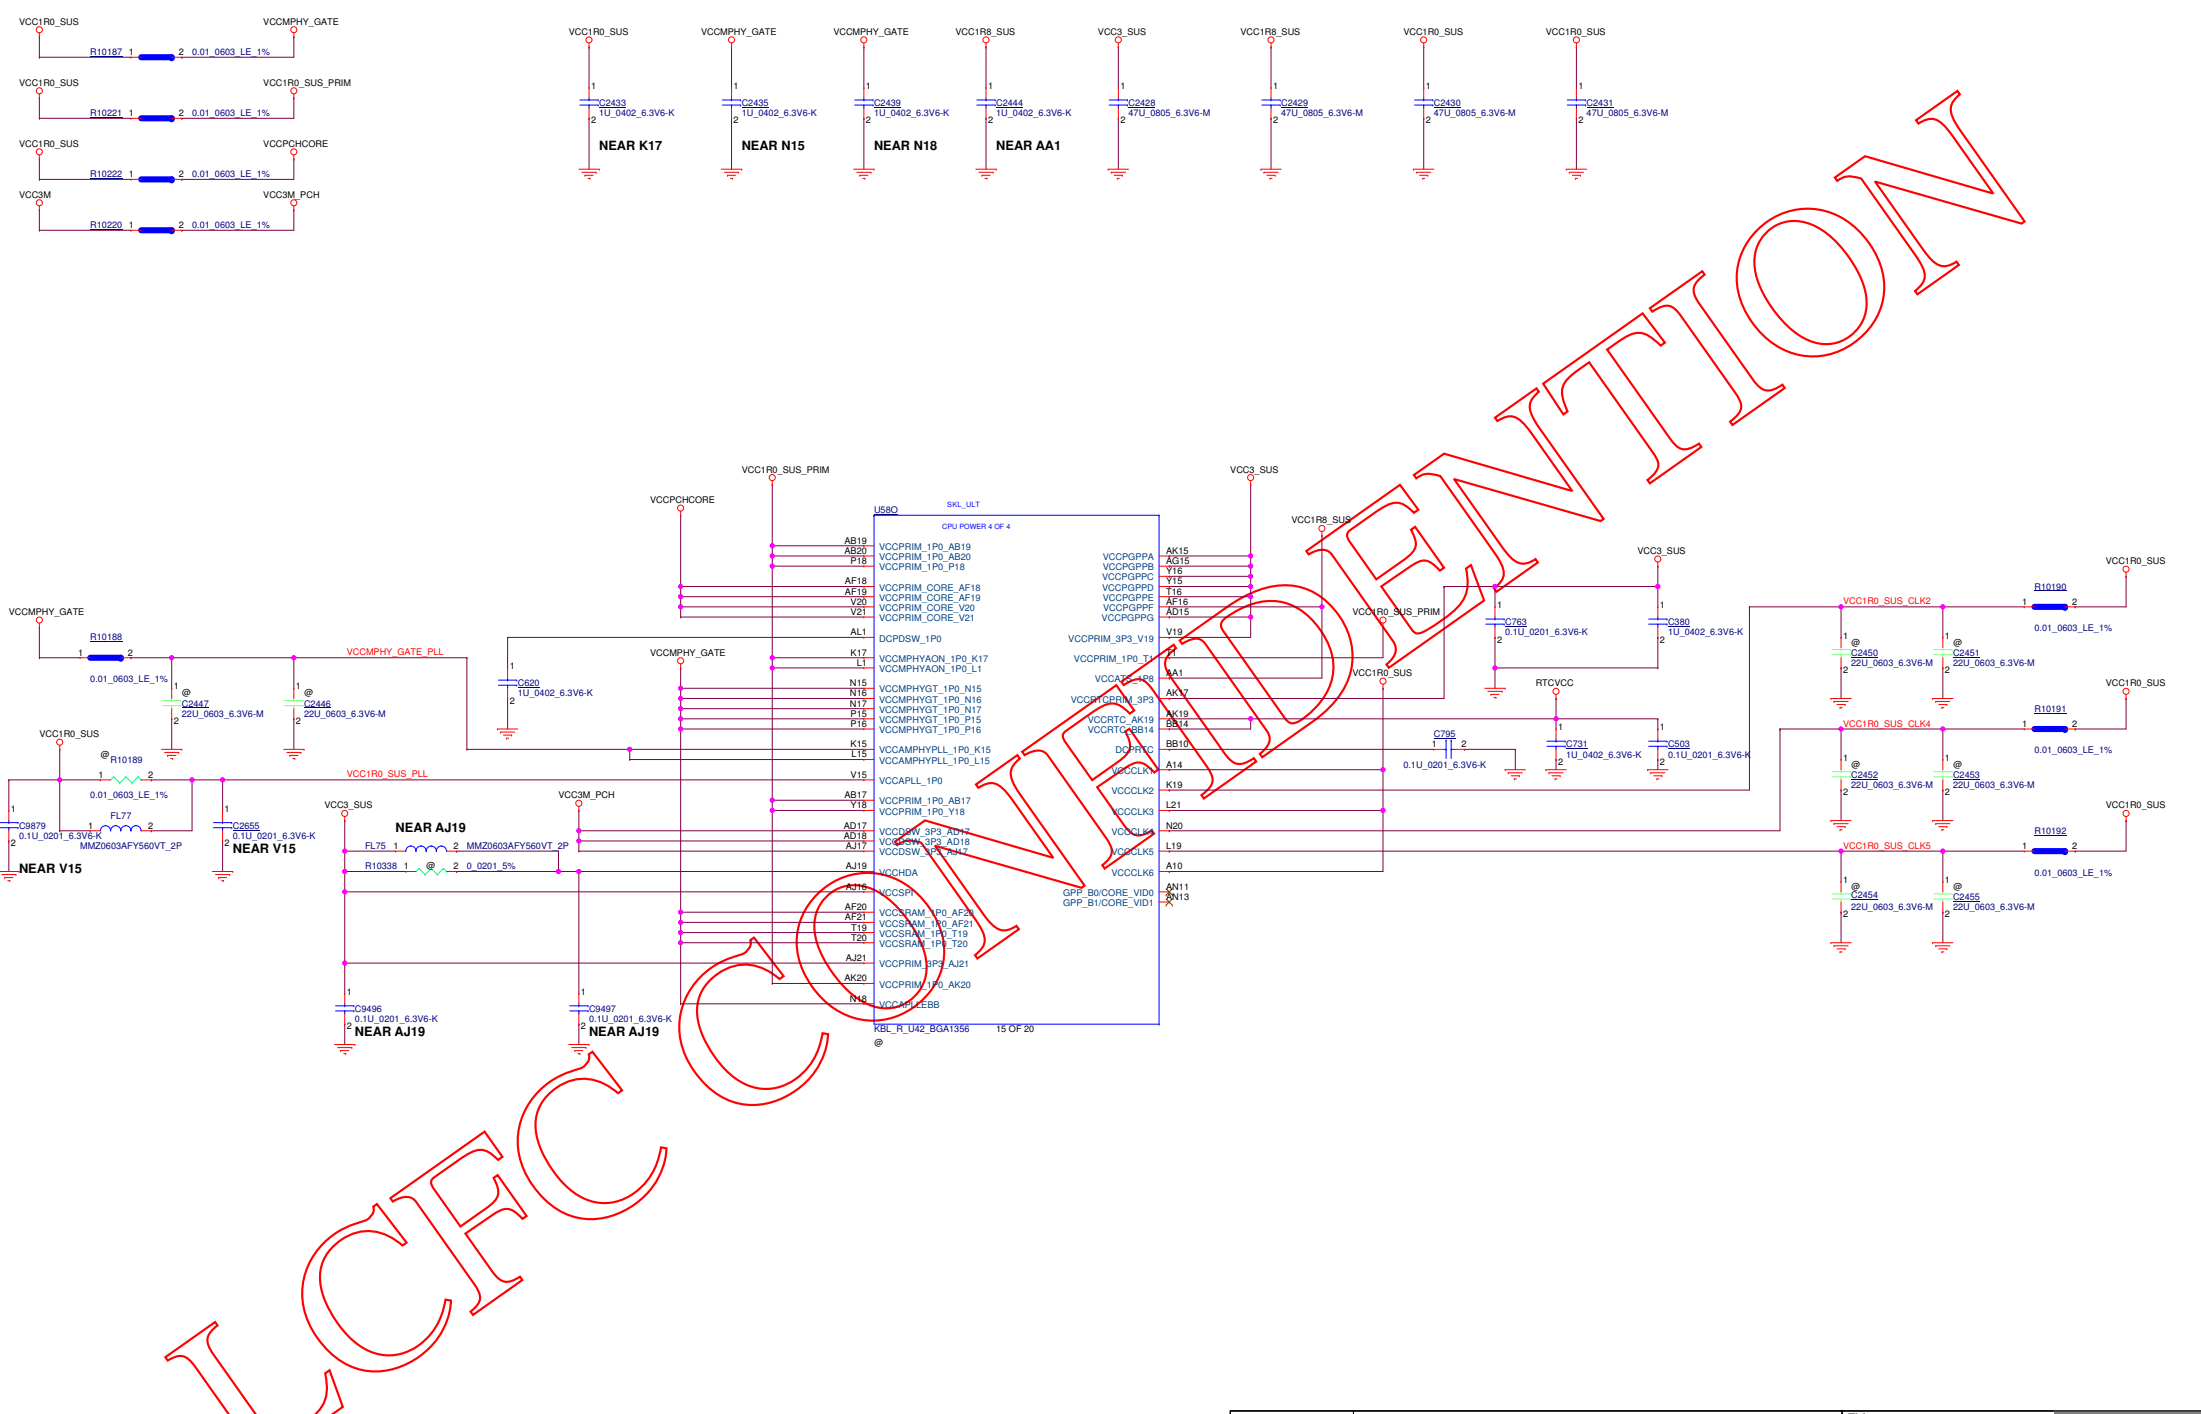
VCC1R0_SUS VCCMPHY_GATE
R10187 1 2 0.01_0603_LE_1%

VCC1R0_SUS VCC1R0_SUS_PRIM
R10221 1 2 0.01_0603_LE_1%

VCC1R0_SUS VCCPCHCORE
R10222 1 2 0.01_0603_LE_1%

VCC3M VCC3M_PCH
R10220 1 2 0.01_0603_LE_1%

VCC1R0_SUS C2433 1U_0402_6.3V6-K NEAR K17
VCCMPHY_GATE C2435 1U_0402_6.3V6-K NEAR N15
VCCMPHY_GATE C2439 1U_0402_6.3V6-K NEAR N18
VCC1R8_SUS C2444 1U_0402_6.3V6-K NEAR AA1
VCC3_SUS C2428 47U_0805_6.3V6-M
VCC1R8_SUS C2429 47U_0805_6.3V6-M
VCC1R0_SUS C2430 47U_0805_6.3V6-M
VCC1R0_SUS C2431 47U_0805_6.3V6-M

LCFC CONFIDENTION

VCC1R0_SUS_PRIM
VCCPCHCORE
U58O SKL_ULT
CPU POWER 4 OF 4
AB19 VCCPRIM_1P0_AB19
AB20 VCCPRIM_1P0_AB20
P18 VCCPRIM_1P0_P18
AF18 VCCPRIM_CORE_AF18
AF19 VCCPRIM_CORE_AF19
V20 VCCPRIM_CORE_V20
V21 VCCPRIM_CORE_V21
AL1 DCPDSW_1P0
K17 VCCMPHYAON_1P0_K17
L1 VCCMPHYAON_1P0_L1
N15 VCCMPHYGT_1P0_N15
N16 VCCMPHYGT_1P0_N16
N17 VCCMPHYGT_1P0_N17
P15 VCCMPHYGT_1P0_P15
P16 VCCMPHYGT_1P0_P16
K15 VCCAMPHYPLL_1P0_K15
L15 VCCAMPHYPLL_1P0_L15
V15 VCCAPLL_1P0
AB17 VCCPRIM_1P0_AB17
Y18 VCCPRIM_1P0_Y18
AD17 VCCDSW_3P3_AD17
AD18 VCCDSW_3P3_AD18
AJ17 VCCDSW_3P3_AJ17
AJ19 VCCHDA
AJ16 VCCSPI
AF20 VCCSRAM_1P0_AF20
AF21 VCCSRAM_1P0_AF21
T19 VCCSRAM_1P0_T19
T20 VCCSRAM_1P0_T20
AJ21 VCCPRIM_3P3_AJ21
AK20 VCCPRIM_1P0_AK20
N18 VCCAPLLEBB
KBL_R_U42_BGA1356 15 OF 20
@

VCC3_SUS
VCCPGPPA AK15
VCCPGPPB AG15
VCCPGPPC Y16
VCCPGPPD Y15
VCCPGPPE T16
VCCPGPPF AF16
VCCPGPPG AD15
VCCPRIM_3P3_V19 V19
VCCPRIM_1P0_T1 T1
VCCATS_1P8 AA1
VCCRTCPRIM_3P3 AK17
VCCRTC_AK19 AK19
VCCRTC_BB14 BB14
DCPRTC BB10
VCCCLK1 A14
VCCCLK2 K19
VCCCLK3 L21
VCCCLK4 N20
VCCCLK5 L19
VCCCLK6 A10
GPP_B0/CORE_VID0 AN11
GPP_B1/CORE_VID1 AN13

VCCMPHY_GATE
R10188 1 2
0.01_0603_LE_1%
VCCMPHY_GATE_PLL
@ C2447 22U_0603_6.3V6-M
@ C2446 22U_0603_6.3V6-M
C620 1U_0402_6.3V6-K
VCCMPHY_GATE
VCC1R0_SUS
@ R10189 1 2
0.01_0603_LE_1%
VCC1R0_SUS_PLL
C9879 0.1U_0201_6.3V6-K
NEAR V15
FL77 1 2
MMZ0603AFY560VT_2P
C2655 0.1U_0201_6.3V6-K
NEAR V15
VCC3_SUS
NEAR AJ19
FL75 1 2 MMZ0603AFY560VT_2P
R10338 1 @ 2 0_0201_5%
VCC3M_PCH
C9496 0.1U_0201_6.3V6-K NEAR AJ19
C9497 0.1U_0201_6.3V6-K NEAR AJ19

VCC1R8_SUS
VCC1R0_SUS_PRIM
VCC1R0_SUS
VCC3_SUS
C763 0.1U_0201_6.3V6-K
C380 1U_0402_6.3V6-K
RTCVCC
C795 1 2 0.1U_0201_6.3V6-K
C731 1U_0402_6.3V6-K
C503 0.1U_0201_6.3V6-K

VCC1R0_SUS
VCC1R0_SUS_CLK2
R10190 1 2 0.01_0603_LE_1%
@ C2450 22U_0603_6.3V6-M
@ C2451 22U_0603_6.3V6-M
VCC1R0_SUS
VCC1R0_SUS_CLK4
R10191 1 2 0.01_0603_LE_1%
@ C2452 22U_0603_6.3V6-M
@ C2453 22U_0603_6.3V6-M
VCC1R0_SUS
VCC1R0_SUS_CLK5
R10192 1 2 0.01_0603_LE_1%
@ C2454 22U_0603_6.3V6-M
@ C2455 22U_0603_6.3V6-M